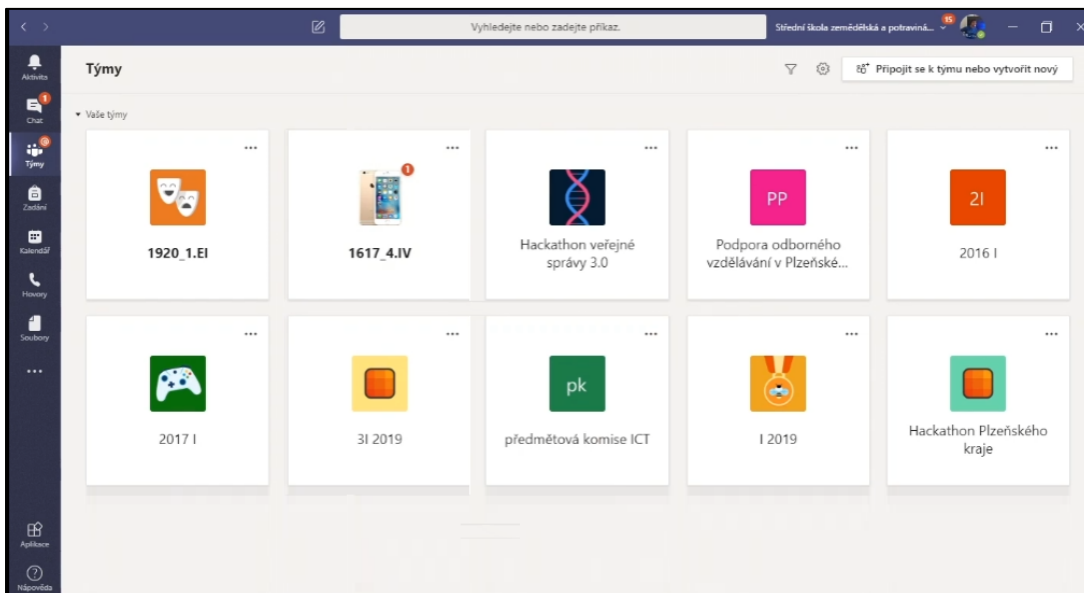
Vyhledejte nebo zadejte příkaz.

Střední škola zemědělská a potravinå...

15

Aktivita

1

Chat

Týmy

Zadání

Kalendář

Hovory

Soubory

...

Aplikace

Nápověda

Týmy

Připojit se k týmu nebo vytvořit nový

Vaše týmy

...

1920_1.EI

...

1

1617_4.IV

...

Hackathon veřejné správy 3.0

...

PP

Podpora odborného vzdělávání v Plzeňské...

...

2I

2016 I

...

2017 I

...

3I 2019

...

pk

předmětová komise ICT

...

I 2019

...

Hackathon Plzeňského kraje